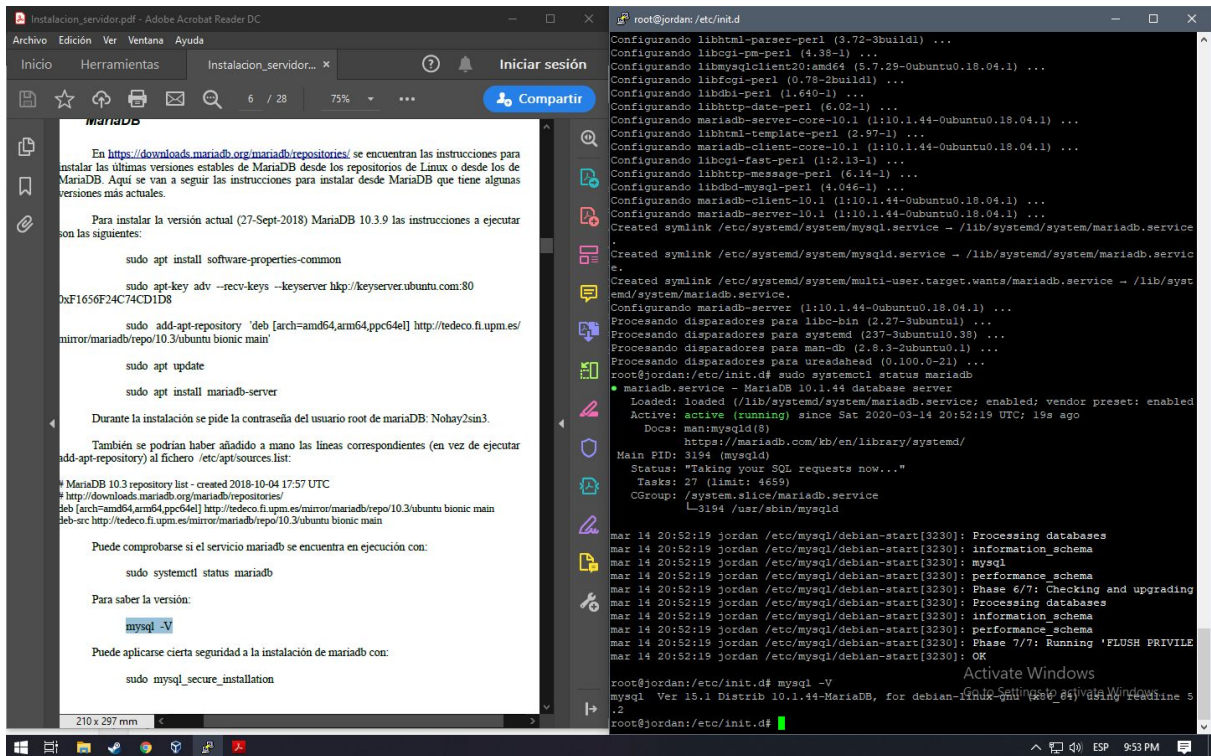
Instalacion_servidor.pdf - Adobe Acrobat Reader DC

Archivo Edición Ver Ventana Ayuda

Inicio Herramientas Instalacion_servidor... × Iniciar sesión

6 / 28 75% Compartir

MariaDB

En https://downloads.mariadb.org/mariadb/repositories/ se encuentran las instrucciones para instalar las últimas versiones estables de MariaDB desde los repositorios de Linux o desde los de MariaDB. Aquí se van a seguir las instrucciones para instalar desde MariaDB que tiene algunas versiones más actuales.

Para instalar la versión actual (27-Sept-2018) MariaDB 10.3.9 las instrucciones a ejecutar son las siguientes:

sudo apt install software-properties-common

sudo apt-key adv --recv-keys --keyserver hkp://keyserver.ubuntu.com:80 0xF1656F24C74CD1D8

sudo add-apt-repository 'deb [arch=amd64,arm64,ppc64el] http://tedeco.fi.upm.es/mirror/mariadb/repo/10.3/ubuntu bionic main'

sudo apt update

sudo apt install mariadb-server

Durante la instalación se pide la contraseña del usuario root de mariaDB: Nohay2sin3.

También se podrían haber añadido a mano las líneas correspondientes (en vez de ejecutar add-apt-repository) al fichero /etc/apt/sources.list:

# MariaDB 10.3 repository list - created 2018-10-04 17:57 UTC
# http://downloads.mariadb.org/mariadb/repositories/
deb [arch=amd64,arm64,ppc64el] http://tedeco.fi.upm.es/mirror/mariadb/repo/10.3/ubuntu bionic main
deb-src http://tedeco.fi.upm.es/mirror/mariadb/repo/10.3/ubuntu bionic main

Puede comprobarse si el servicio mariadb se encuentra en ejecución con:

sudo systemctl status mariadb

Para saber la versión:

mysql -V

Puede aplicarse cierta seguridad a la instalación de mariadb con:

sudo mysql_secure_installation

210 x 297 mm

root@jordan: /etc/init.d

Configurando libhtml-parser-perl (3.72-3build1) ...
Configurando libcgi-pm-perl (4.38-1) ...
Configurando libmysqlclient20:amd64 (5.7.29-0ubuntu0.18.04.1) ...
Configurando libfcgi-perl (0.78-2build1) ...
Configurando libdbi-perl (1.640-1) ...
Configurando libhttp-date-perl (6.02-1) ...
Configurando mariadb-server-core-10.1 (1:10.1.44-0ubuntu0.18.04.1) ...
Configurando libhtml-template-perl (2.97-1) ...
Configurando mariadb-client-core-10.1 (1:10.1.44-0ubuntu0.18.04.1) ...
Configurando libcgi-fast-perl (1:2.13-1) ...
Configurando libhttp-message-perl (6.14-1) ...
Configurando libdbd-mysql-perl (4.046-1) ...
Configurando mariadb-client-10.1 (1:10.1.44-0ubuntu0.18.04.1) ...
Configurando mariadb-server-10.1 (1:10.1.44-0ubuntu0.18.04.1) ...
Created symlink /etc/systemd/system/mysql.service → /lib/systemd/system/mariadb.service.
Created symlink /etc/systemd/system/mysqld.service → /lib/systemd/system/mariadb.service.
Created symlink /etc/systemd/system/multi-user.target.wants/mariadb.service → /lib/systemd/system/mariadb.service.
Configurando mariadb-server (1:10.1.44-0ubuntu0.18.04.1) ...
Procesando disparadores para libc-bin (2.27-3ubuntu1) ...
Procesando disparadores para systemd (237-3ubuntu10.38) ...
Procesando disparadores para man-db (2.8.3-2ubuntu0.1) ...
Procesando disparadores para ureadahead (0.100.0-21) ...
root@jordan:/etc/init.d# sudo systemctl status mariadb
● mariadb.service - MariaDB 10.1.44 database server
  Loaded: loaded (/lib/systemd/system/mariadb.service; enabled; vendor preset: enabled
  Active: active (running) since Sat 2020-03-14 20:52:19 UTC; 19s ago
    Docs: man:mysqld(8)
          https://mariadb.com/kb/en/library/systemd/
 Main PID: 3194 (mysqld)
   Status: "Taking your SQL requests now..."
    Tasks: 27 (limit: 4659)
   CGroup: /system.slice/mariadb.service
           └─3194 /usr/sbin/mysqld

mar 14 20:52:19 jordan /etc/mysql/debian-start[3230]: Processing databases
mar 14 20:52:19 jordan /etc/mysql/debian-start[3230]: information_schema
mar 14 20:52:19 jordan /etc/mysql/debian-start[3230]: mysql
mar 14 20:52:19 jordan /etc/mysql/debian-start[3230]: performance_schema
mar 14 20:52:19 jordan /etc/mysql/debian-start[3230]: Phase 6/7: Checking and upgrading
mar 14 20:52:19 jordan /etc/mysql/debian-start[3230]: Processing databases
mar 14 20:52:19 jordan /etc/mysql/debian-start[3230]: information_schema
mar 14 20:52:19 jordan /etc/mysql/debian-start[3230]: performance_schema
mar 14 20:52:19 jordan /etc/mysql/debian-start[3230]: Phase 7/7: Running 'FLUSH PRIVILE
mar 14 20:52:19 jordan /etc/mysql/debian-start[3230]: OK

root@jordan:/etc/init.d# mysql -V
mysql Ver 15.1 Distrib 10.1.44-MariaDB, for debian-linux-gnu (x86_64) using readline 5.2
root@jordan:/etc/init.d#

Activate Windows
Go to Settings to activate Windows.

ESP 9:53 PM